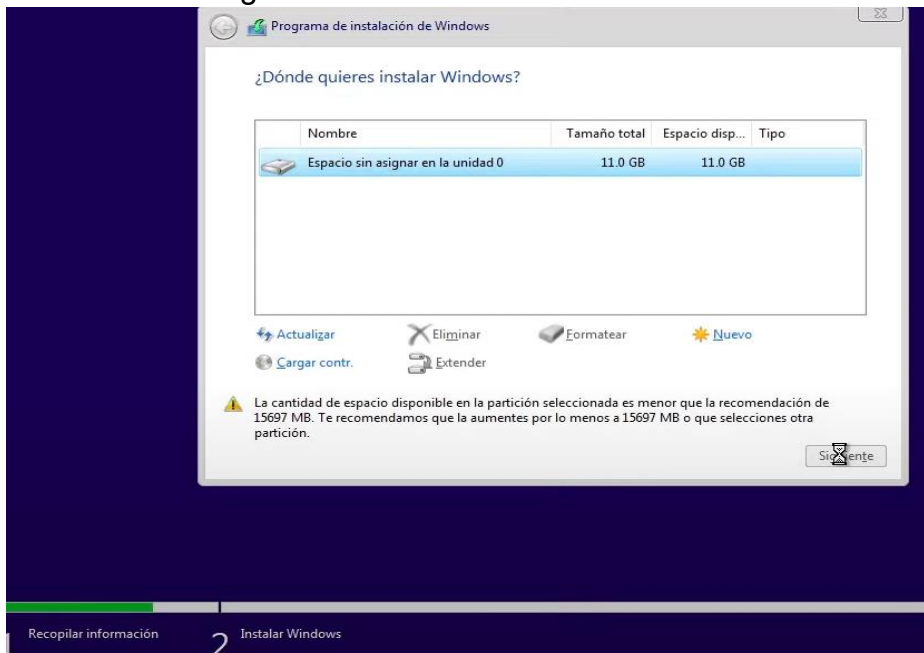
Programa de instalación de Windows

¿Dónde quieres instalar Windows?

| Nombre | Tamaño total | Espacio disp... | Tipo |
|---|---|---|---|
| Espacio sin asignar en la unidad 0 | 11.0 GB | 11.0 GB | |

Actualizar
Eliminar
Formatear
Nuevo
Cargar contr.
Extender

La cantidad de espacio disponible en la partición seleccionada es menor que la recomendación de 15697 MB. Te recomendamos que la aumentes por lo menos a 15697 MB o que selecciones otra partición.

Si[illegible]ente

1 Recopilar información
2 Instalar Windows